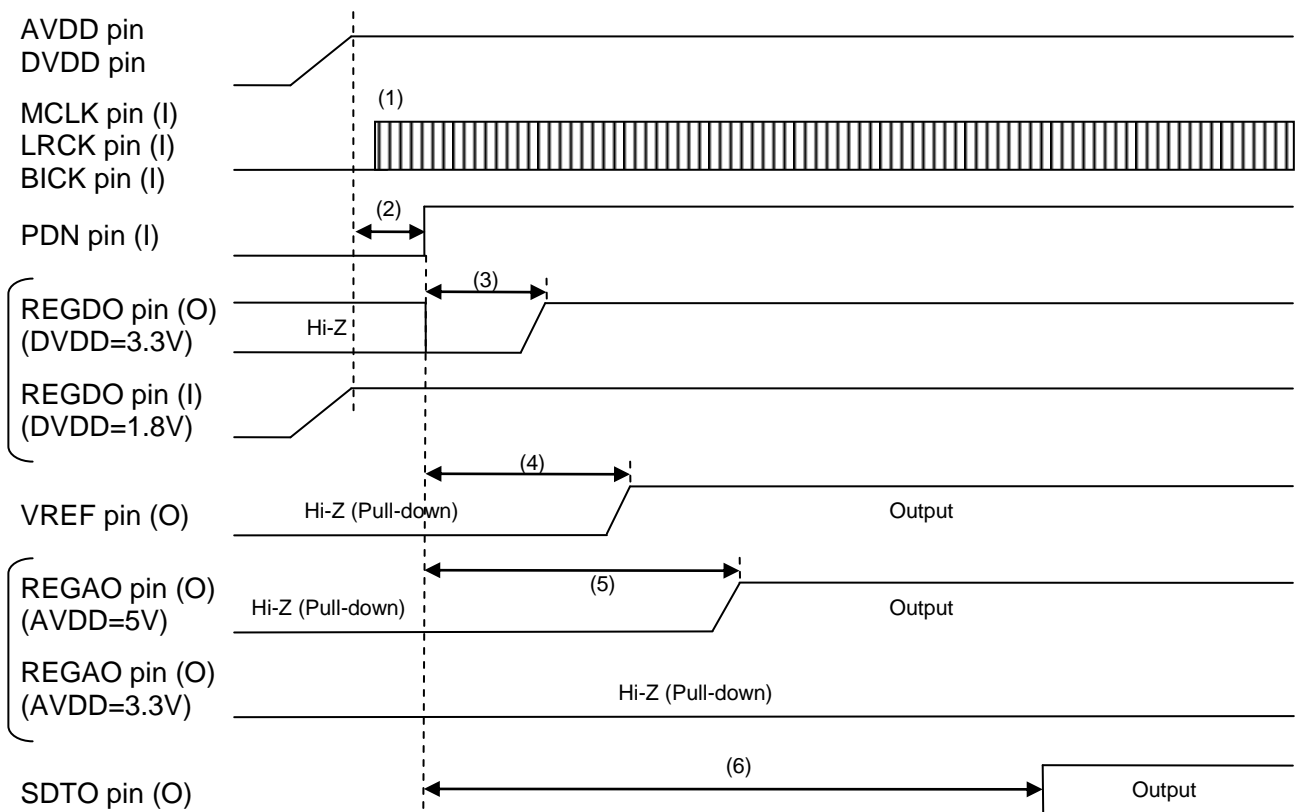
AVDD pin
DVDD pin

(1)

MCLK pin (I)
LRCK pin (I)
BICK pin (I)

(2)

PDN pin (I)

(3)

REGDO pin (O)
(DVDD=3.3V)

Hi-Z

REGDO pin (I)
(DVDD=1.8V)

(4)

VREF pin (O)

Hi-Z (Pull-down)

Output

(5)

REGAO pin (O)
(AVDD=5V)

Hi-Z (Pull-down)

Output

REGAO pin (O)
(AVDD=3.3V)

Hi-Z (Pull-down)

(6)

SDTO pin (O)

Output